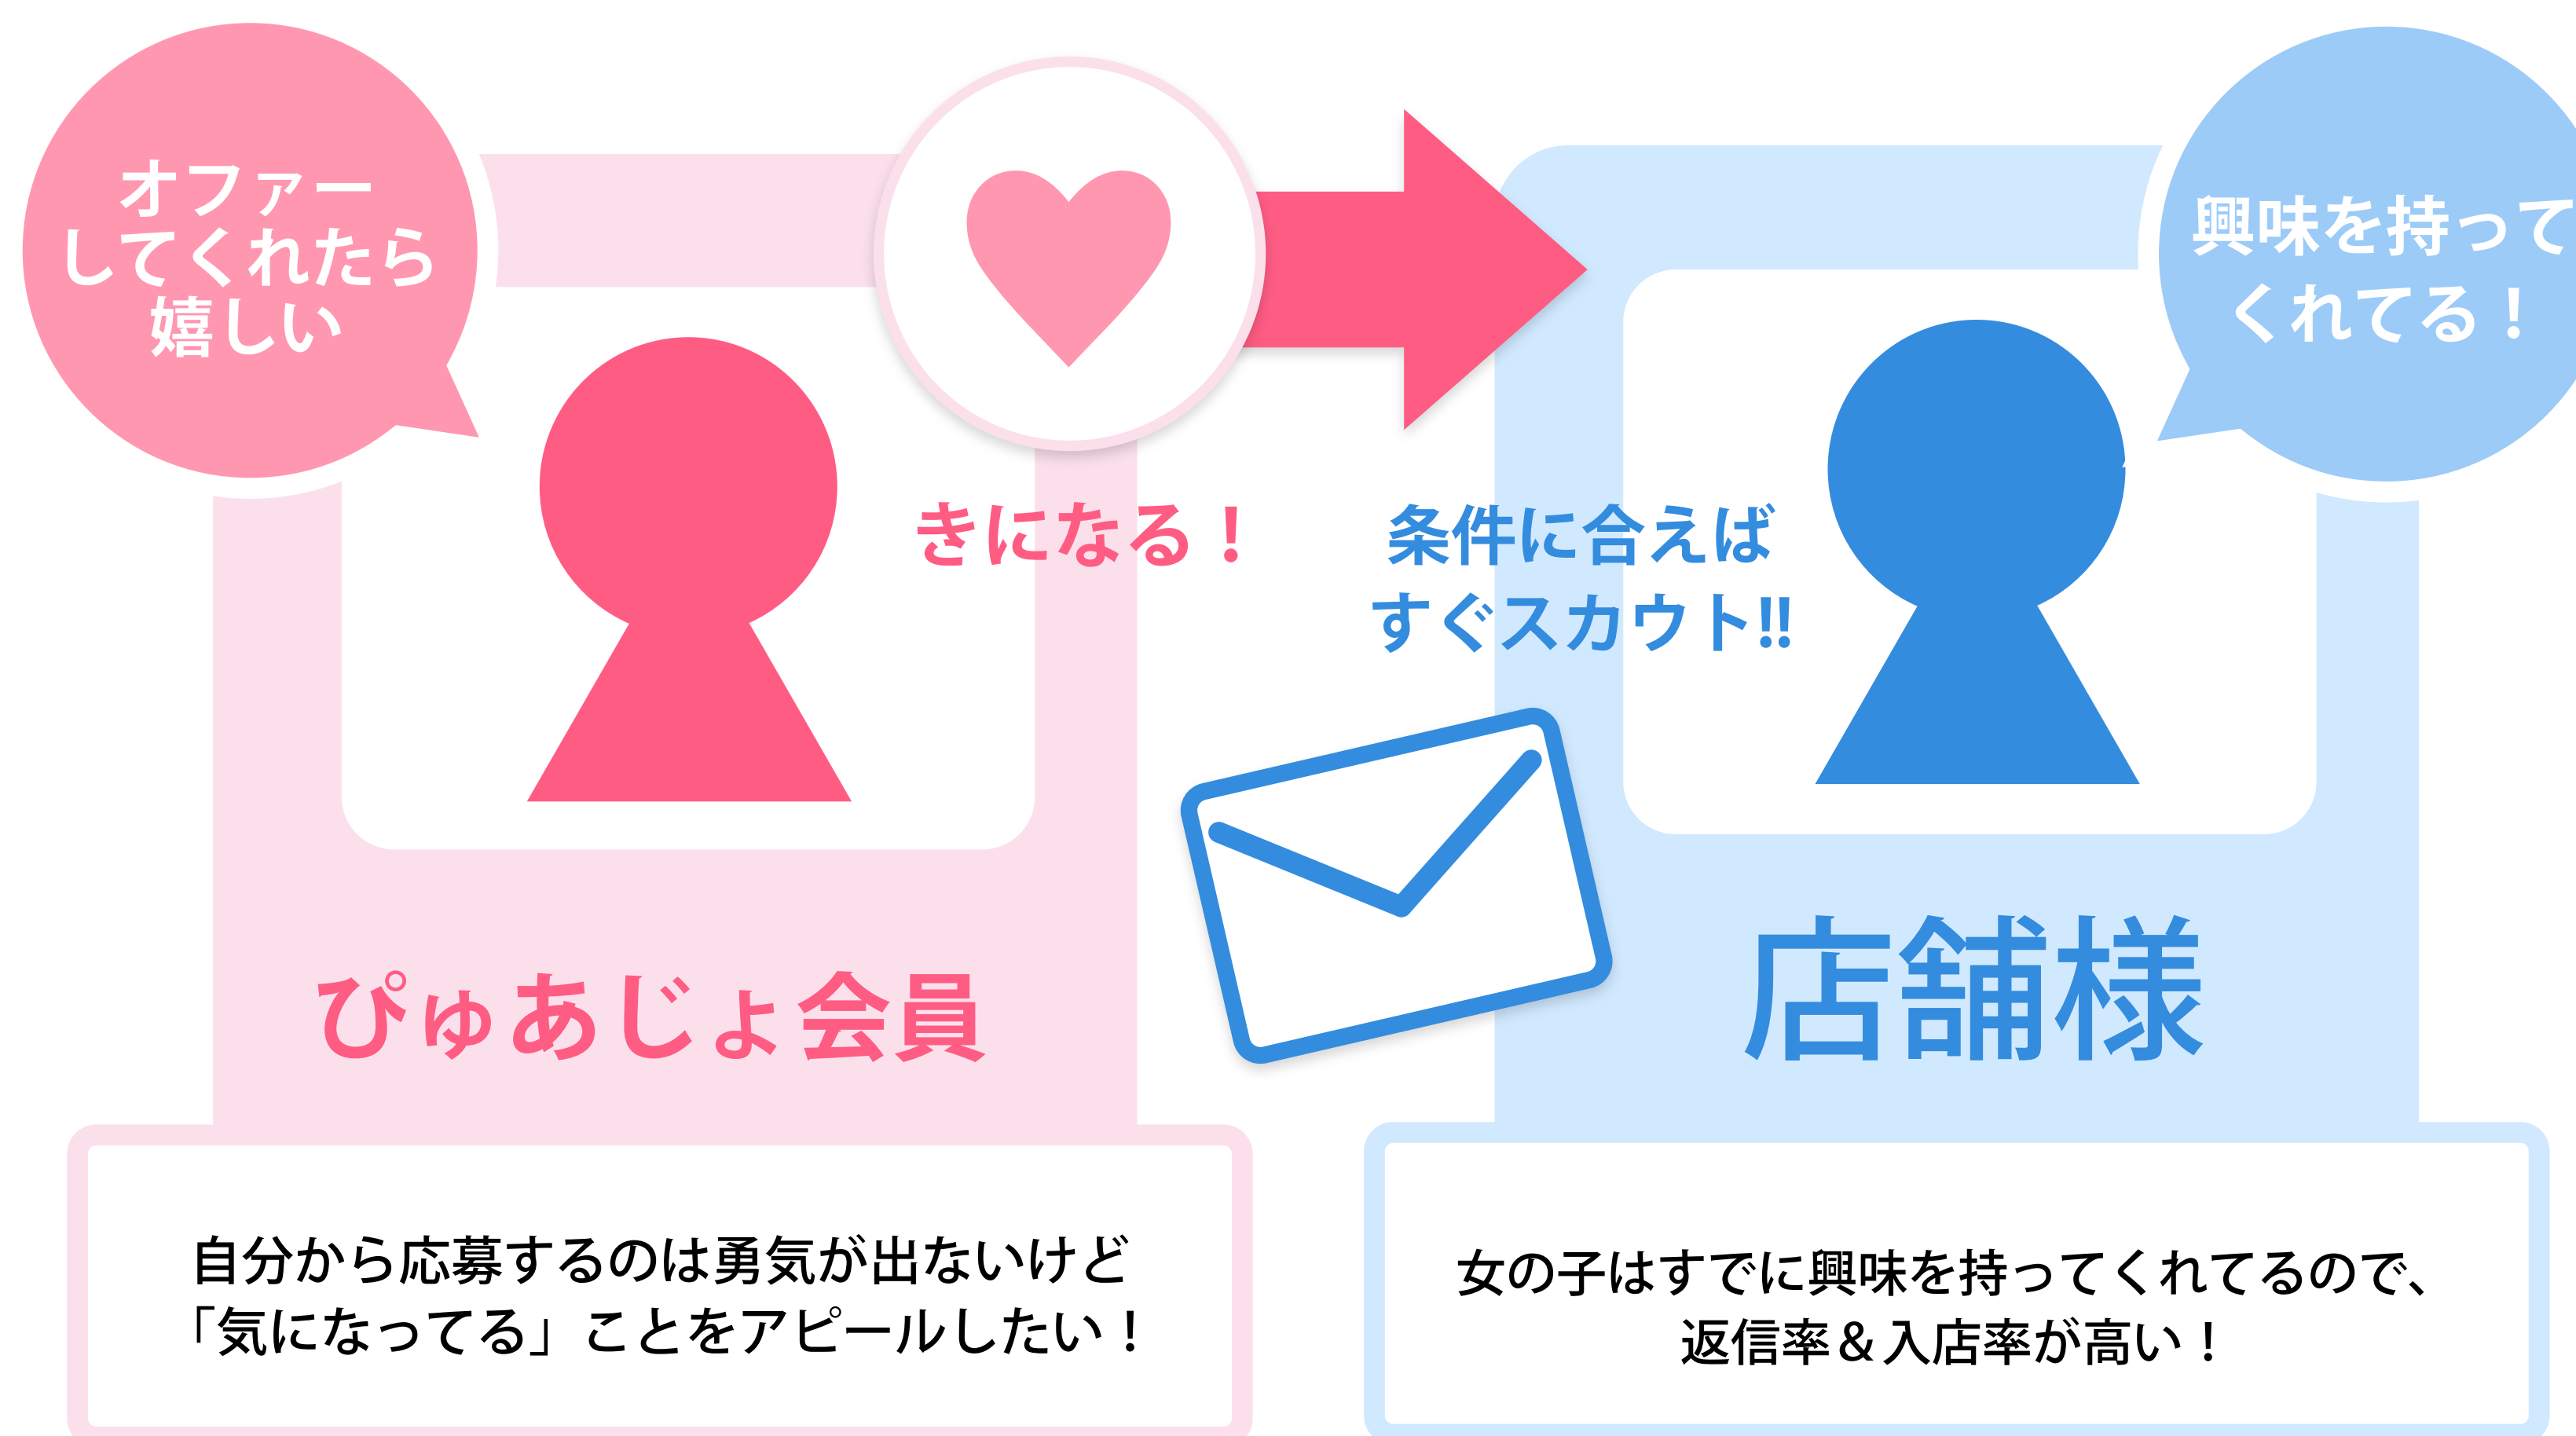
オファーしてくれたら嬉しい

きになる！

条件に合えばすぐスカウト!!

興味を持ってくれてる！

ぴゅあじょ会員

店舗様

自分から応募するのは勇気が出ないけど「気になってる」ことをアピールしたい！

女の子はすでに興味を持ってくれてるので、返信率＆入店率が高い！